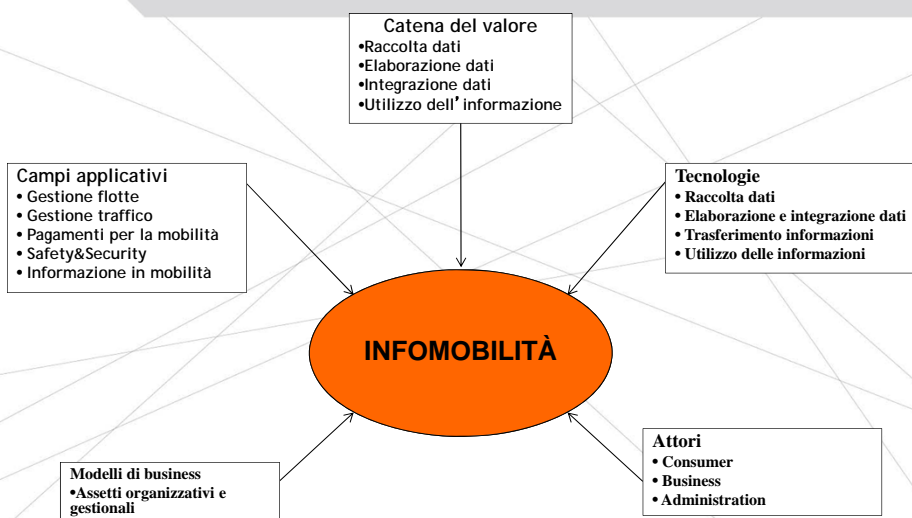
Catena del valore
•Raccolta dati
•Elaborazione dati
•Integrazione dati
•Utilizzo dell'informazione

Campi applicativi
• Gestione flotte
• Gestione traffico
• Pagamenti per la mobilità
• Safety&Security
• Informazione in mobilità

Tecnologie
• Raccolta dati
• Elaborazione e integrazione dati
• Trasferimento informazioni
• Utilizzo delle informazioni

INFOMOBILITÀ

Modelli di business
•Assetti organizzativi e gestionali

Attori
• Consumer
• Business
• Administration